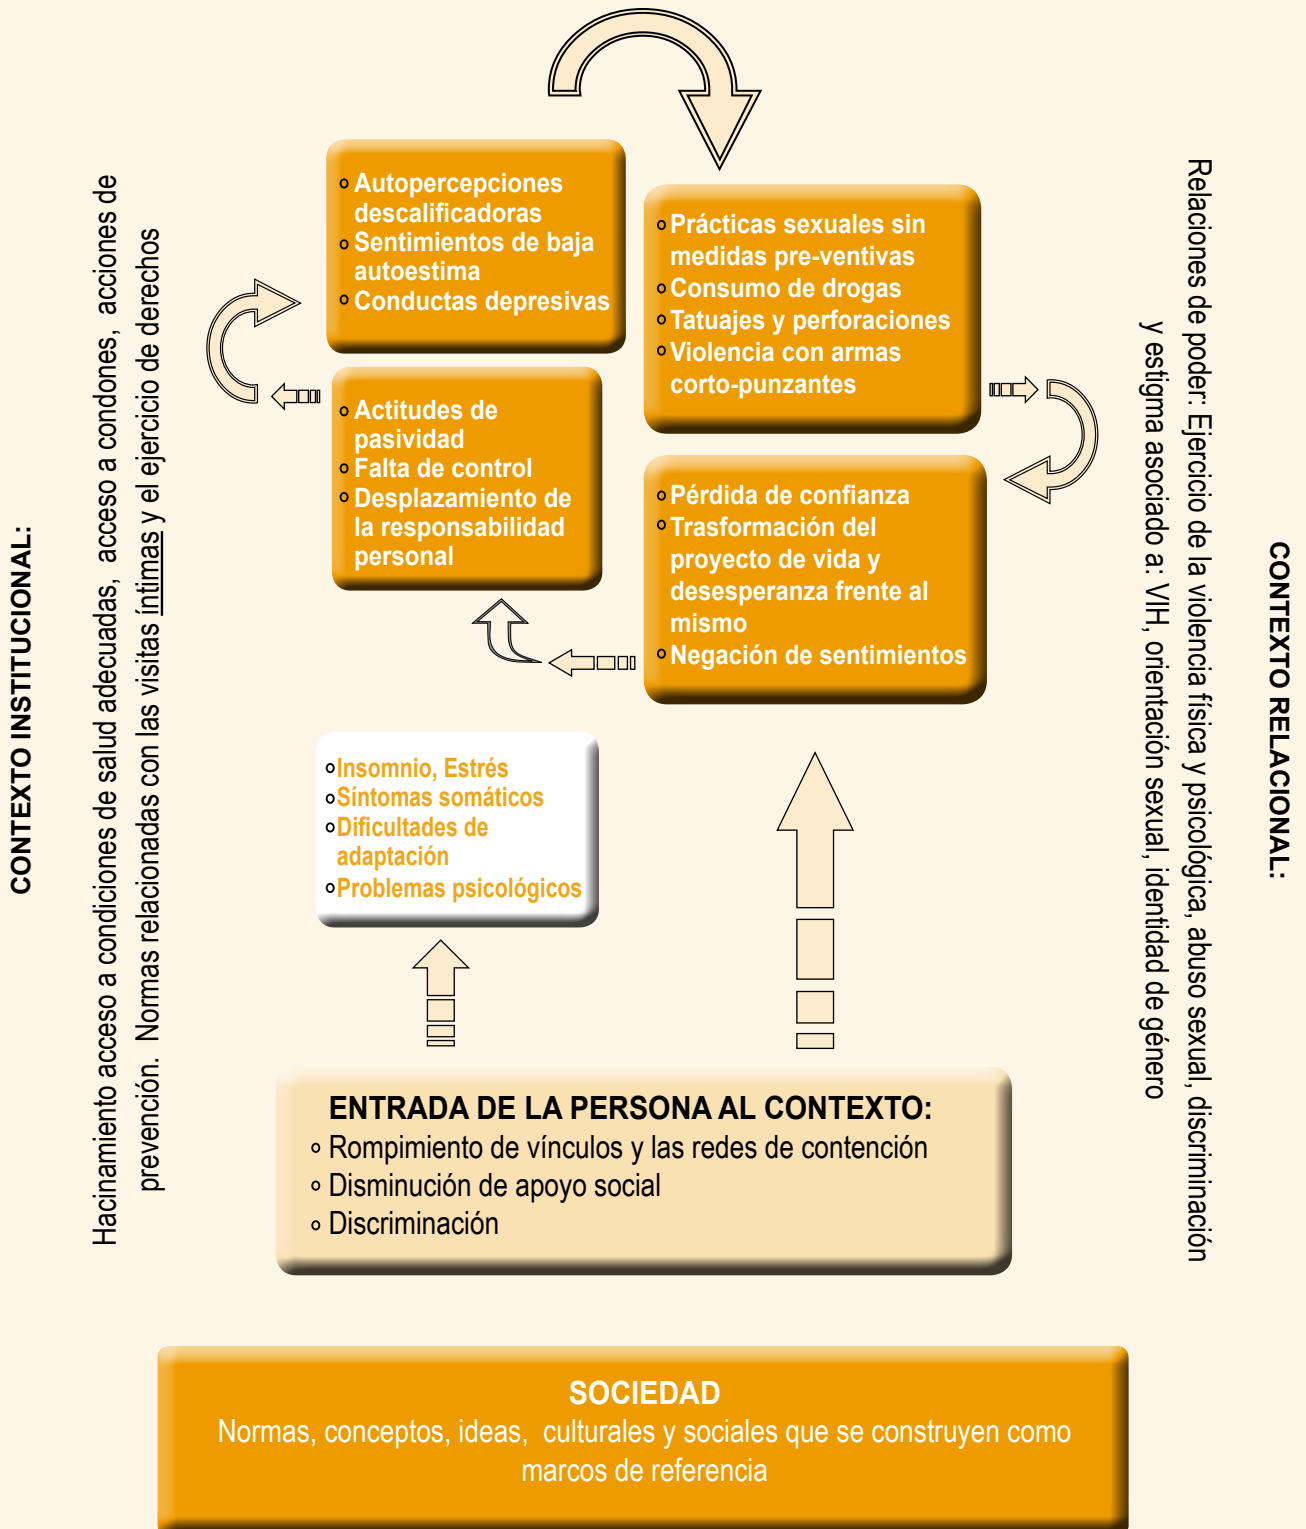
CONTEXTO INSTITUCIONAL:

Hacinamiento acceso a condiciones de salud adecuadas, acceso a condones, acciones de prevención. Normas relacionadas con las visitas íntimas y el ejercicio de derechos

- Autopercepciones descalificadoras
- Sentimientos de baja autoestima
- Conductas depresivas

- Prácticas sexuales sin medidas pre-ventivas
- Consumo de drogas
- Tatuajes y perforaciones
- Violencia con armas corto-punzantes

- Actitudes de pasividad
- Falta de control
- Desplazamiento de la responsabilidad personal

- Pérdida de confianza
- Trasformación del proyecto de vida y desesperanza frente al mismo
- Negación de sentimientos

- Insomnio, Estrés
- Síntomas somáticos
- Dificultades de adaptación
- Problemas psicológicos

Relaciones de poder: Ejercicio de la violencia física y psicológica, abuso sexual, discriminación y estigma asociado a: VIH, orientación sexual, identidad de género

CONTEXTO RELACIONAL:

ENTRADA DE LA PERSONA AL CONTEXTO:
- Rompimiento de vínculos y las redes de contención
- Disminución de apoyo social
- Discriminación

SOCIEDAD
Normas, conceptos, ideas, culturales y sociales que se construyen como marcos de referencia